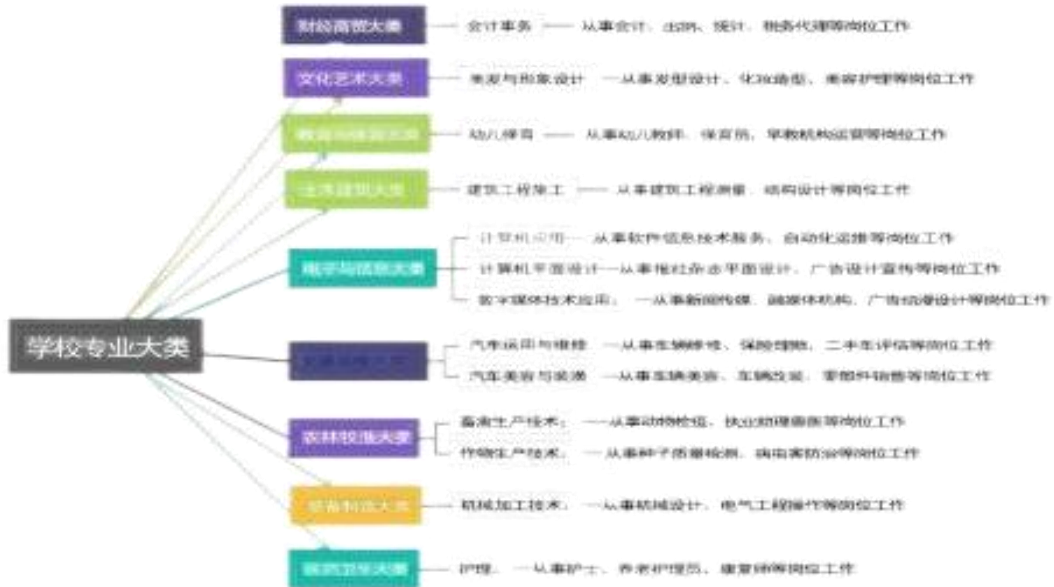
学校专业大类

财经商贸大类 — 会计事务 — 从事会计、出纳、统计、税务代理等岗位工作

文化艺术大类 — 美发与形象设计 — 从事发型设计、化妆造型、美容护理等岗位工作

教育与体育大类 — 幼儿保育 — 从事幼儿教师、保育员、早教机构运营等岗位工作

土木建筑大类 — 建筑工程施工 — 从事建筑工程测量、结构设计等岗位工作

电子与信息大类
计算机应用 — 从事软件信息技术服务、自动化运维等岗位工作
计算机平面设计 — 从事報社杂志平面设计、广告设计宣传等岗位工作
数字媒体技术应用 — 从事新闻传媒、融媒体机构、广告动漫设计等岗位工作

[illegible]
汽车运用与维修 — 从事车辆维修、保险理赔、二手车评估等岗位工作
汽车美容与装潢 — 从事车辆美容、车辆改装、零部件销售等岗位工作

农林牧渔大类
畜禽生产技术 — 从事动物检疫、执业兽医等岗位工作
作物生产技术 — 从事种子质量检测、病虫害防治等岗位工作

装备制造大类 — 机械加工技术 — 从事机械设计、电气工程操作等岗位工作

医药卫生大类 — 护理 — 从事护士、养老护理员、康复师等岗位工作